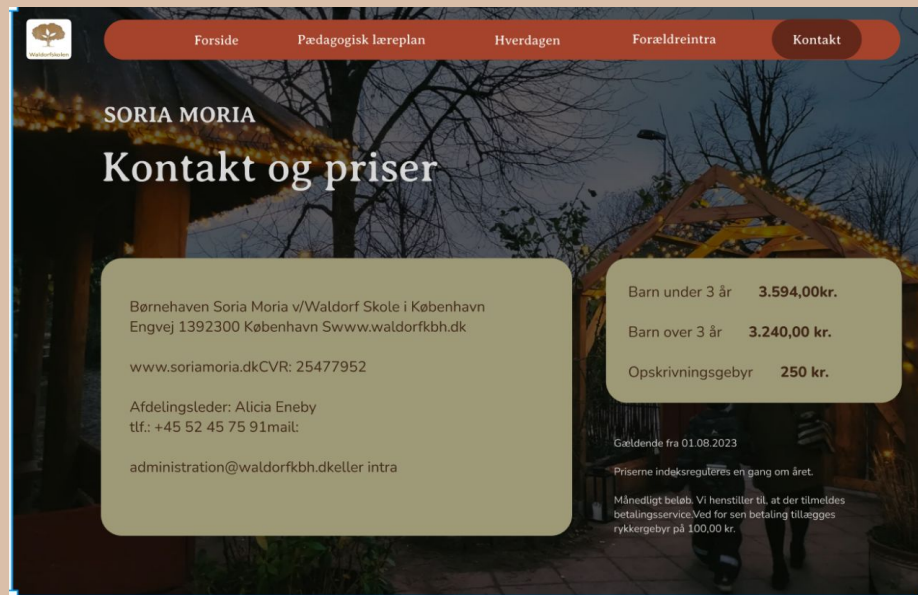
Waldorfskolen

Forside Pædagogisk læreplan Hverdagen Forældreintra Kontakt

SORIA MORIA

Kontakt og priser

Børnehaven Soria Moria v/Waldorf Skole i København Engvej 1392300 København Swww.waldorfkbh.dk

www.soriamoria.dkCVR: 25477952

Afdelingsleder: Alicia Eneby
tlf.: +45 52 45 75 91mail:

administration@waldorfkbh.dkeller intra

Barn under 3 år 3.594,00kr.

Barn over 3 år 3.240,00 kr.

Opskrivningsgebyr 250 kr.

Gældende fra 01.08.2023

Priserne indeksreguleres en gang om året.

Månedligt beløb. Vi henstiller til, at der tilmeldes betalingsservice.Ved for sen betaling tillægges rykkergebyr på 100,00 kr.